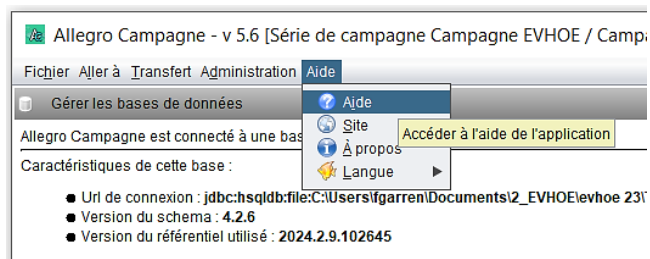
Allegro Campagne - v 5.6 [Série de campagne Campagne EVHOE / Campa

Fichier Aller à Transfert Administration Aide

Gérer les bases de données

Aide
Site
À propos
Langue

Accéder à l'aide de l'application

Allegro Campagne est connecté à une bas

Caractéristiques de cette base :

- Url de connexion : jdbc:hsqldb:file:C:\Users\fgarren\Documents\2_EVHOE\evhoe 23\
- Version du schema : 4.2.6
- Version du référentiel utilisé : 2024.2.9.102645